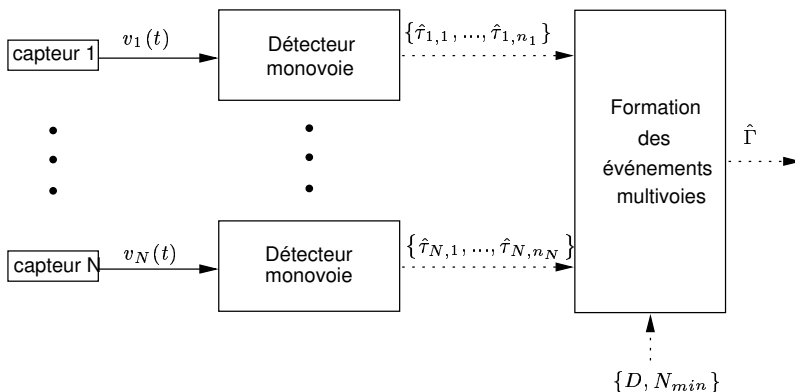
capteur 1

$v_1(t)$

Détecteur monovoie

$\{\hat{\tau}_{1,1}, ..., \hat{\tau}_{1,n_1}\}$

capteur N

$v_N(t)$

Détecteur monovoie

$\{\hat{\tau}_{N,1}, ..., \hat{\tau}_{N,n_N}\}$

Formation des événements multivoies

$\hat{\Gamma}$

$\{D, N_{min}\}$